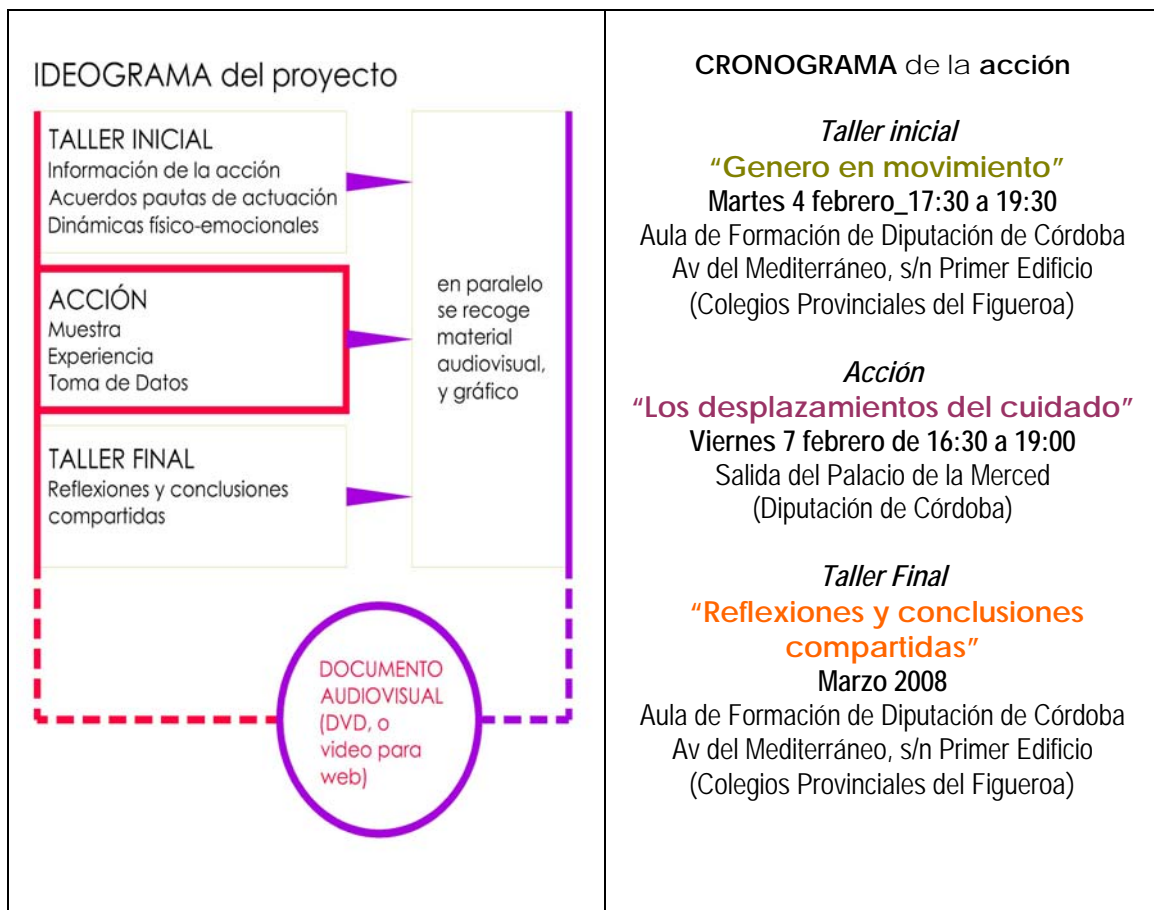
IDEOGRAMA del proyecto

TALLER INICIAL
Información de la acción
Acuerdos pautas de actuación
Dinámicas físico-emocionales

ACCIÓN
Muestra
Experiencia
Toma de Datos

TALLER FINAL
Reflexiones y conclusiones compartidas

en paralelo se recoge material audiovisual, y gráfico

DOCUMENTO AUDIOVISUAL (DVD, o video para web)

CRONOGRAMA de la acción

Taller inicial
"Genero en movimiento"
Martes 4 febrero_17:30 a 19:30
Aula de Formación de Diputación de Córdoba
Av del Mediterráneo, s/n Primer Edificio
(Colegios Provinciales del Figueroa)

Acción
"Los desplazamientos del cuidado"
Viernes 7 febrero de 16:30 a 19:00
Salida del Palacio de la Merced
(Diputación de Córdoba)

Taller Final
"Reflexiones y conclusiones compartidas"
Marzo 2008
Aula de Formación de Diputación de Córdoba
Av del Mediterráneo, s/n Primer Edificio
(Colegios Provinciales del Figueroa)